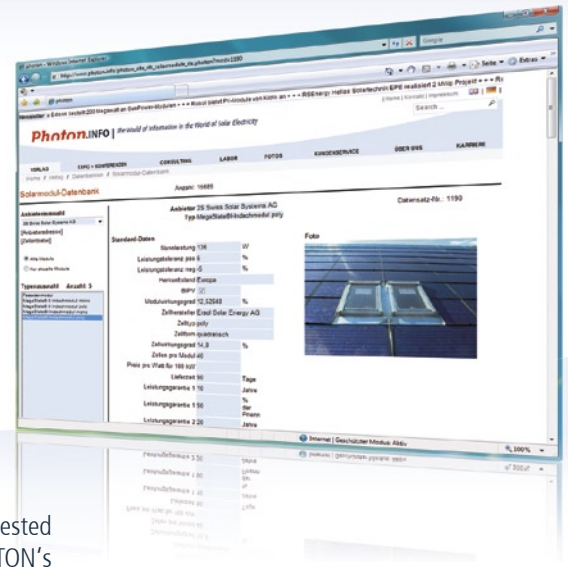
photon - Windows Internet Explorer

http://www.photon.info/photon_site_db_solarmodule_de.photon?mod=1190

Google

Seite ▾ Extras ▾

photon

Newsletter ▸ Estrel Sunedison 200 Megawatt an SunPower-Modulen ▸ ▸ ▸ Bosch bietet PV-module von Kioto an ▸ ▸ ▸ RSEnergy Hellas Solartechnik EPE realisiert 2 MWp Projekt ▸ ▸ ▸ R

Home | Kontakt | Impressum

Search ...

Photon.INFO | the world of information in the World of Solar Electricity

VERLAG | EXPO + KONFERENZEN | CONSULTING | LABOR | FOTOS | KUNDENSERVICE | ÜBER UNS | KARRIERE

Home / Verlag / Datenbanken / Solarmodul-Datenbank

Solarmodul-Datenbank

Anzahl: 16689

Datensatz-Nr.: 1190

Anbieterauswahl

3S Swiss Solar Systems AG

[Anbieterdetails]

[Datenblatt]

Alle Module

Nur aktuelle Module

Typenauswahl Anzahl: 5

Anbieter 3S Swiss Solar Systems AG

Typ MegaSlate®-Indachmodul poly

Standard-Daten

Nennleistung 136 W

Leistungstoleranz pos 6 %

Leistungstoleranz neg -5 %

Herkunftsland Europa

BIPV

Modulwirkungsgrad 12,52648 %

Zellhersteller Ersol Solar Energy AG

Zelltyp poly

Zellform quadratisch

Zellwirkungsgrad 14,8 %

Zellen pro Modul 40

Preis pro Watt für 100 kW

Lieferzeit 90 Tage

Leistungsgarantie 1 10 Jahre

Leistungsgarantie 1 90 % der Pnenn

Leistungsgarantie 2 20 Jahre

Foto

Internet | Geschützter Modus: Aktiv

100%

ested

TON's